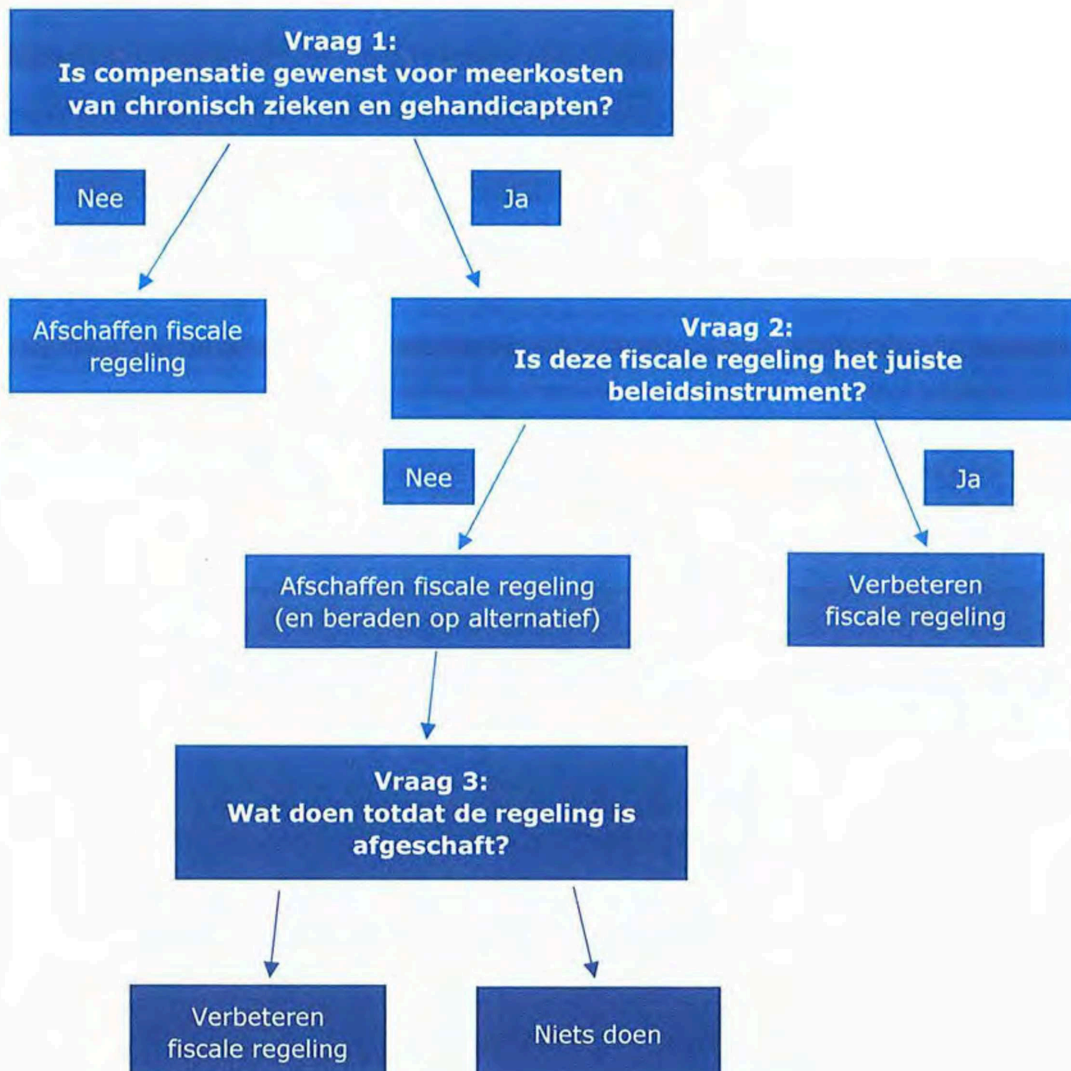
Vraag 1:
Is compensatie gewenst voor meerkosten van chronisch zieken en gehandicapten?

Nee

Ja

Afschaffen fiscale regeling

Vraag 2:
Is deze fiscale regeling het juiste beleidsinstrument?

Nee

Ja

Afschaffen fiscale regeling (en beraden op alternatief)

Verbeteren fiscale regeling

Vraag 3:
Wat doen totdat de regeling is afgeschaft?

Verbeteren fiscale regeling

Niets doen